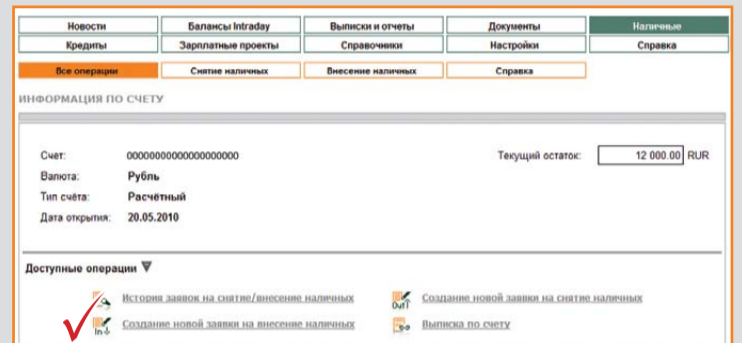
| Новости | Балансы Intraday | Выписки и отчеты | Документы | Наличные |
|---|---|---|---|---|
| Кредиты | Зарплатные проекты | Справочники | Настройки | Справка |

Все операции | Снятие наличных | Внесение наличных | Справка

ИНФОРМАЦИЯ ПО СЧЕТУ

Счет: 00000000000000000000

Валюта: Рубль

Тип счёта: Расчётный

Дата открытия: 20.05.2010

Текущий остаток: 12 000.00 RUR

Доступные операции

История заявок на снятие/внесение наличных

Создание новой заявки на снятие наличных

Out

Создание новой заявки на внесение наличных

In

Выписка по счету